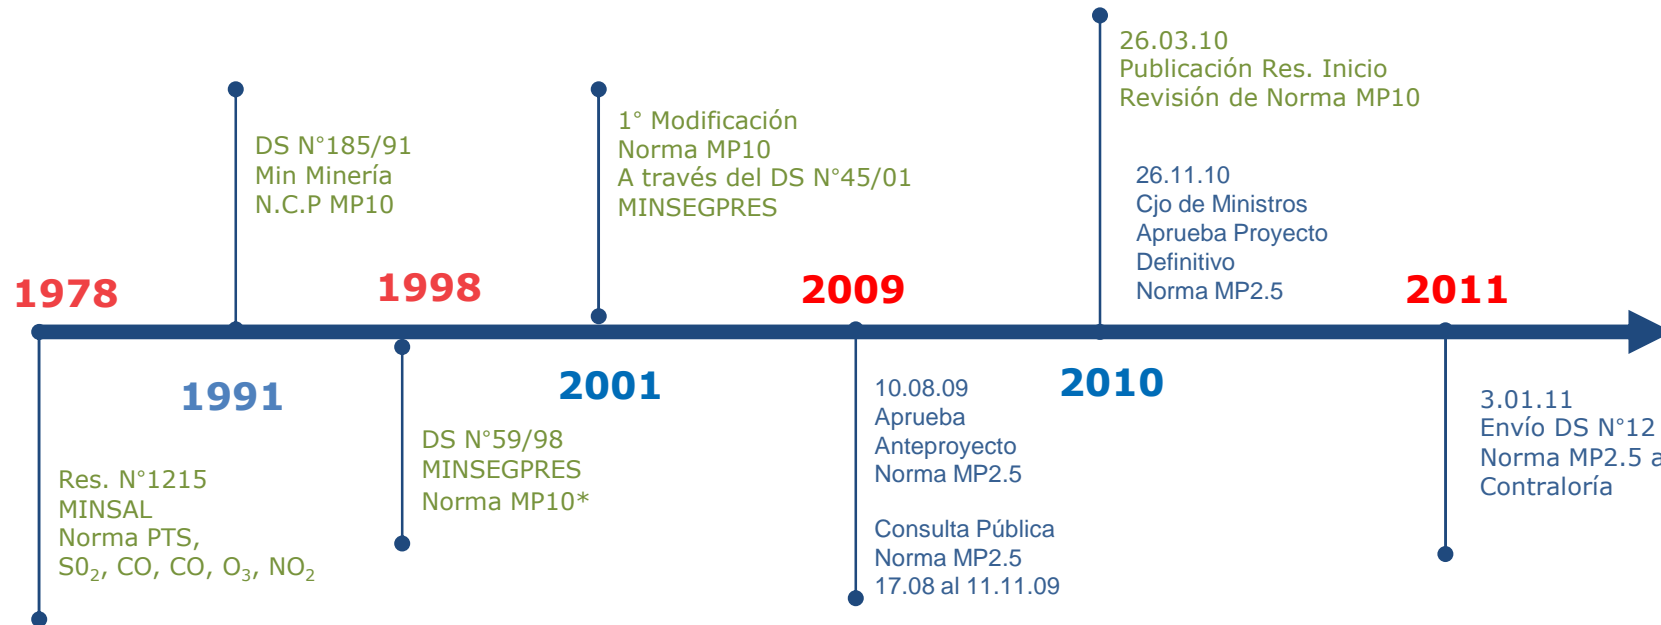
1978

DS N°185/91
Min Minería
N.C.P MP10

1998

1° Modificación
Norma MP10
A través del DS N°45/01
MINSEGPRES

2009

26.03.10
Publicación Res. Inicio
Revisión de Norma MP10

26.11.10
Cjo de Ministros
Aprueba Proyecto
Definitivo
Norma MP2.5

2011

1991

Res. N°1215
MINSAL
Norma PTS,
$S0_2$, CO, CO, $O_3$, $NO_2$

DS N°59/98
MINSEGPRES
Norma MP10*

2001

10.08.09
Aprueba
Anteproyecto
Norma MP2.5

Consulta Pública
Norma MP2.5
17.08 al 11.11.09

2010

3.01.11
Envío DS N°12
Norma MP2.5 a
Contraloría